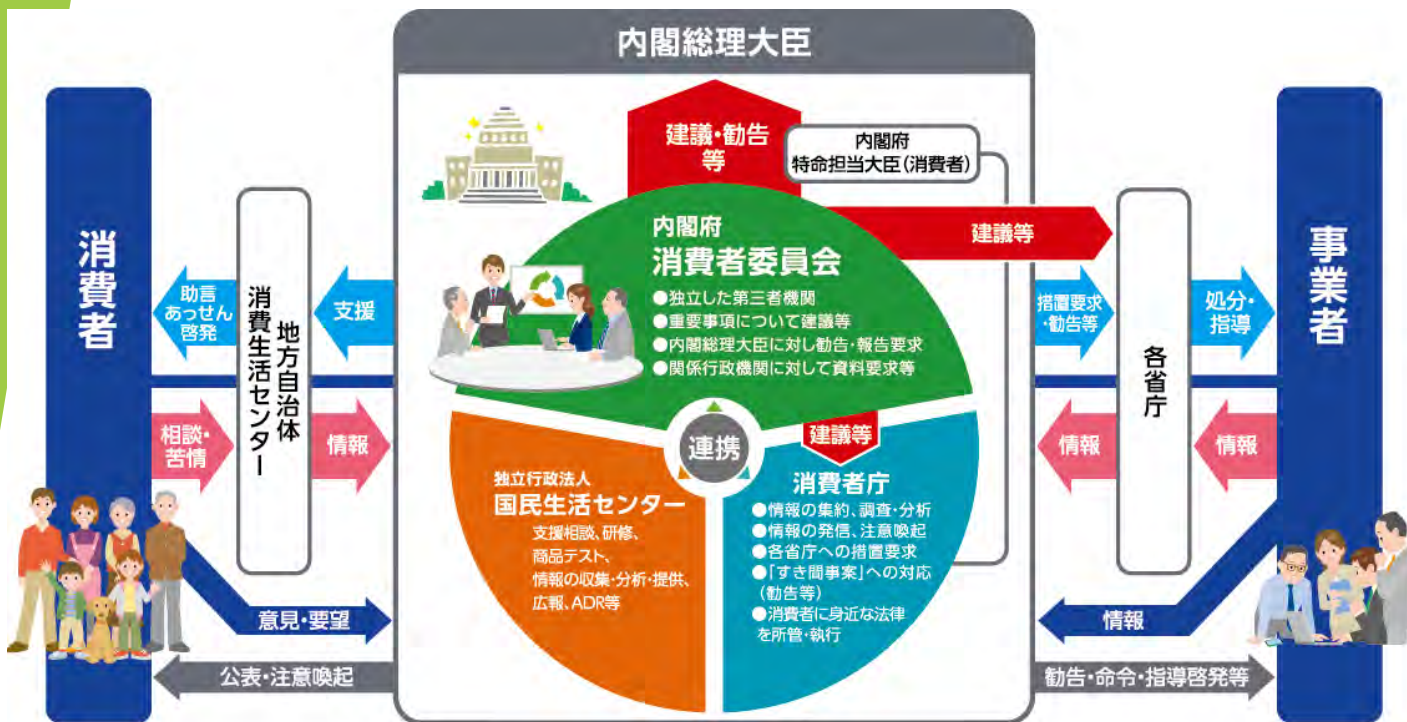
内閣総理大臣

建議・勧告等

内閣府
特命担当大臣(消費者)

内閣府
消費者委員会
●独立した第三者機関
●重要事項について建議等
●内閣総理大臣に対し勧告・報告要求
●関係行政機関に対して資料要求等

建議等

消費者

助言
あっせん
啓発

相談・
苦情

地方自治体
消費生活センター

支援

情報

連携

独立行政法人
国民生活センター
支援相談、研修、
商品テスト、
情報の収集・分析・提供、
広報、ADR等

建議等

消費者庁
●情報の集約、調査・分析
●情報の発信、注意喚起
●各省庁への措置要求
●「すき間事案」への対応(勧告等)
●消費者に身近な法律を所管・執行

意見・要望

公表・注意喚起

措置要求・勧告等

各省庁

情報

処分・指導

情報

事業者

情報

勧告・命令・指導啓発等